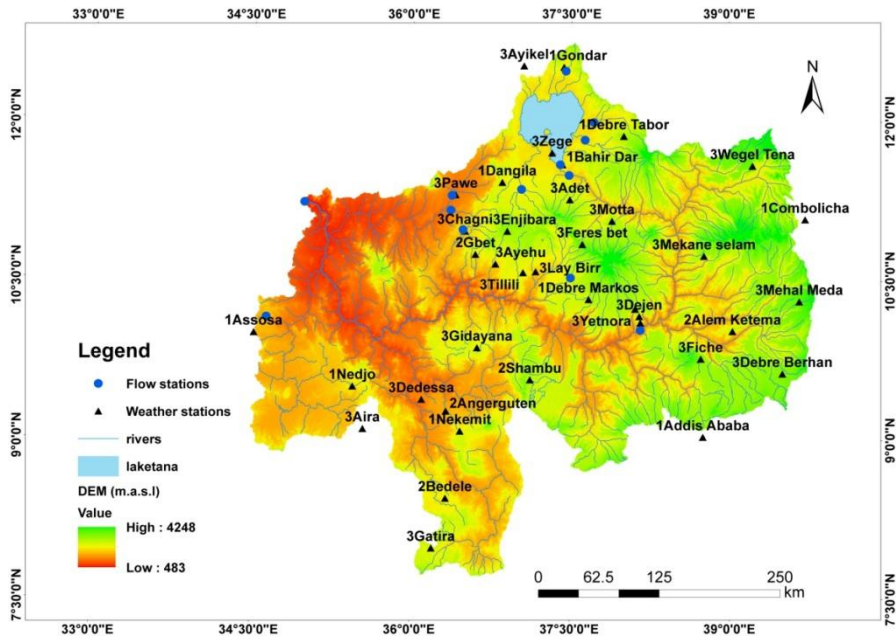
33°0'0"E 34°30'0"E 36°0'0"E 37°30'0"E 39°0'0"E

33°0'0"E 34°30'0"E 36°0'0"E 37°30'0"E 39°0'0"E

12°0'0"N
10°30'0"N
9°0'0"N
7°30'0"N

12°0'0"N
10°30'0"N
9°0'0"N
7°30'0"N

N

3Ayikel
1Gondar
1Debre Tabor
3Zege
1Bahir Dar
3Wegel Tena
1Dangila
3Pawe
3Adet
3Chagni
3Enjibara
3Motta
1Combolicha
2Gbet
3Feres bet
3Mekane selam
3Ayehu
3Lay Birr
3Tillili
1Debre Markos
3Mehal Meda
3Dejen
1Assosa
3Yetnora
2Alem Ketema
3Gidayana
3Fiche
3Debre Berhan
1Nedjo
2Shambu
3Dedessa
2Angerguten
3Aira
1Nekemit
1Addis Ababa
2Bedele
3Gatira

Legend
Flow stations
Weather stations
rivers
laketana
DEM (m.a.s.l)
Value
High : 4248
Low : 483

0 62.5 125 250
km